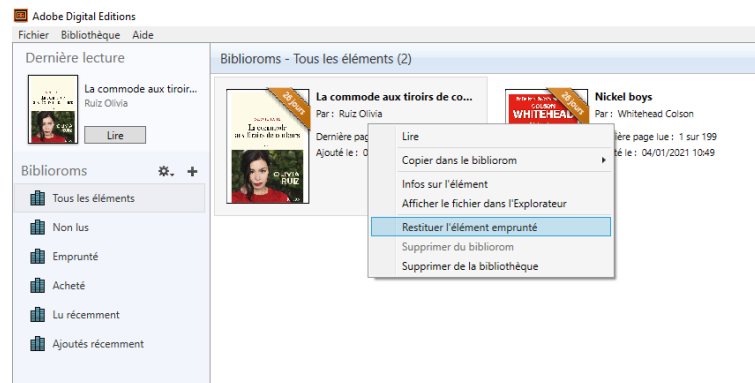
Adobe Digital Editions

Fichier Bibliothèque Aide

Dernière lecture

La commode aux tiroir...
Ruiz Olivia

Lire

Bibliorooms

Tous les éléments

Non lus

Emprunté

Acheté

Lu récemment

Ajoutés récemment

Bibliorooms - Tous les éléments (2)

28 jours

La commode aux tiroirs de co...
Par : Ruiz Olivia
Dernière page
Ajouté le : 0

Lire
Copier dans le bibliorom
Infos sur l'élément
Afficher le fichier dans l'Explorateur
Restituer l'élément emprunté
Supprimer du bibliorom
Supprimer de la bibliothèque

28 jours

COLSON WHITEHEAD

Nickel boys
Par : Whitehead Colson
...ière page lue : 1 sur 199
...é le : 04/01/2021 10:49